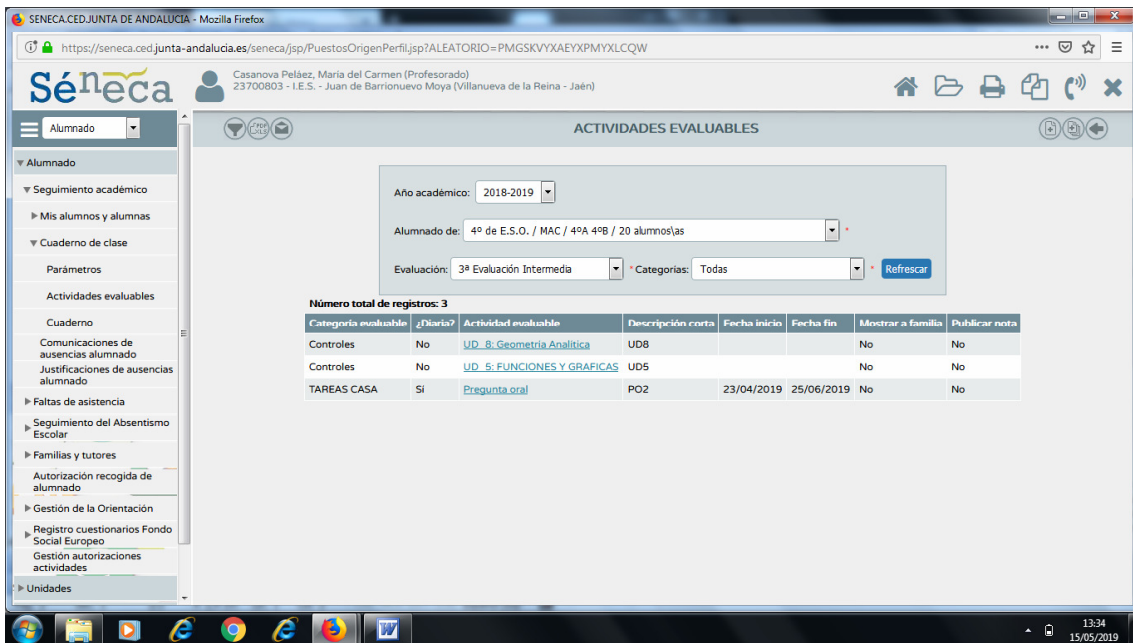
SENECA.CED.JUNTA DE ANDALUCIA - Mozilla Firefox

https://seneca.ced.junta-andalucia.es/seneca/jsp/PuestosOrigenPerfil.jsp?ALEATORIO=PMGSKVYXAEYXPMYXLCQW

Séneca

Casanova Peláez, María del Carmen (Profesorado)
23700803 - I.E.S. - Juan de Barrionuevo Moya (Villanueva de la Reina - Jaén)

Alumnado

ACTIVIDADES EVALUABLES

▼Alumnado
▼Seguimiento académico
▶Mis alumnos y alumnas
▼Cuaderno de clase
Parámetros
Actividades evaluables
Cuaderno
Comunicaciones de ausencias alumnado
Justificaciones de ausencias alumnado
▶Faltas de asistencia
▶Seguimiento del Absentismo Escolar
▶Familias y tutores
Autorización recogida de alumnado
▶Gestión de la Orientación
▶Registro cuestionarios Fondo Social Europeo
Gestión autorizaciones actividades
▶Unidades

Año académico: 2018-2019

Alumnado de: 4º de E.S.O. / MAC / 4ºA 4ºB / 20 alumnos\as *

Evaluación: 3ª Evaluación Intermedia * Categorías: Todas * Refrescar

Número total de registros: 3

| Categoría evaluable | ¿Diaria? | Actividad evaluable | Descripción corta | Fecha inicio | Fecha fin | Mostrar a familia | Publicar nota |
|---|---|---|---|---|---|---|---|
| Controles | No | UD_8: Geometría Analítica | UD8 | | | No | No |
| Controles | No | UD_5: FUNCIONES Y GRAFICAS | UD5 | | | No | No |
| TAREAS CASA | Sí | Pregunta oral | PO2 | 23/04/2019 | 25/06/2019 | No | No |

13:34
15/05/2019